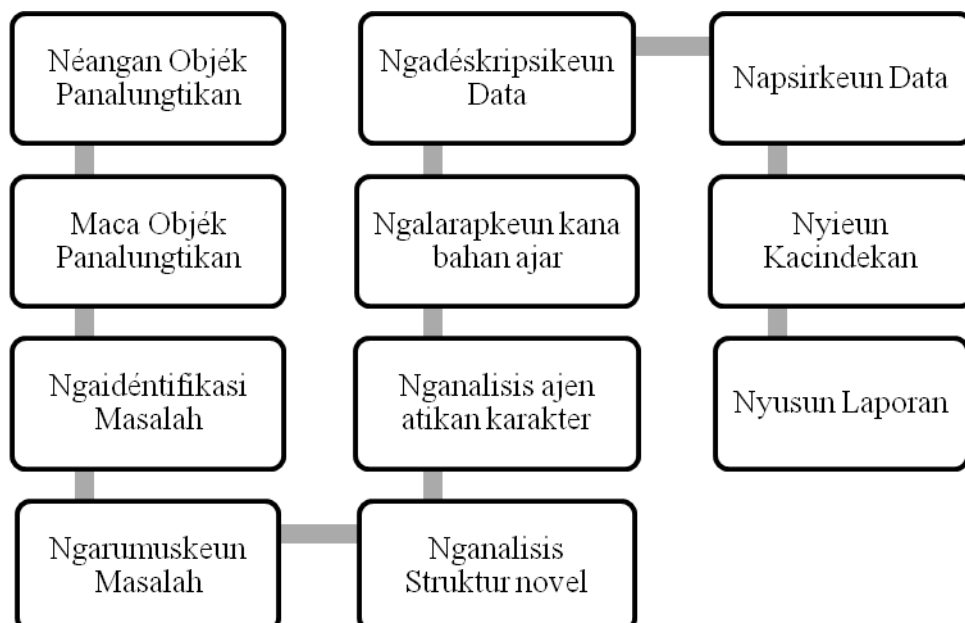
Néangan Objék Panalungtikan

Maca Objék Panalungtikan

Ngaidéntifikasi Masalah

Ngarumuskeun Masalah

Nganalisis Struktur novel

Nganalisis ajen atikan karakter

Ngalarapkeun kana bahan ajar

Ngadéskripsikeun Data

Napsirkeun Data

Nyieun Kacindekan

Nyusun Laporan